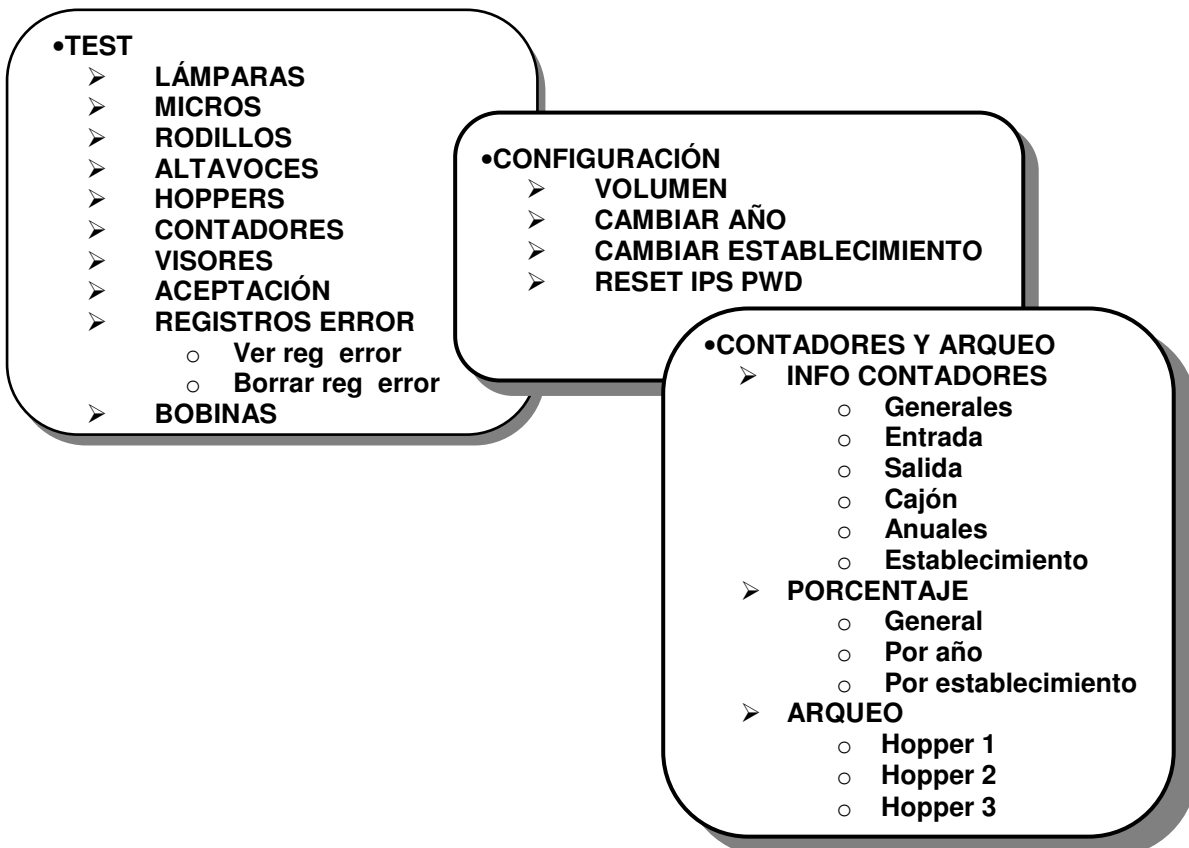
•TEST
➢ LÁMPARAS
➢ MICROS
➢ RODILLOS
➢ ALTAVOCES
➢ HOPPERS
➢ CONTADORES
➢ VISORES
➢ ACEPTACIÓN
➢ REGISTROS ERROR
o Ver reg error
o Borrar reg error
➢ BOBINAS

•CONFIGURACIÓN
➢ VOLUMEN
➢ CAMBIAR AÑO
➢ CAMBIAR ESTABLECIMIENTO
➢ RESET IPS PWD

•CONTADORES Y ARQUEO
➢ INFO CONTADORES
o Generales
o Entrada
o Salida
o Cajón
o Anuales
o Establecimiento
➢ PORCENTAJE
o General
o Por año
o Por establecimiento
➢ ARQUEO
o Hopper 1
o Hopper 2
o Hopper 3